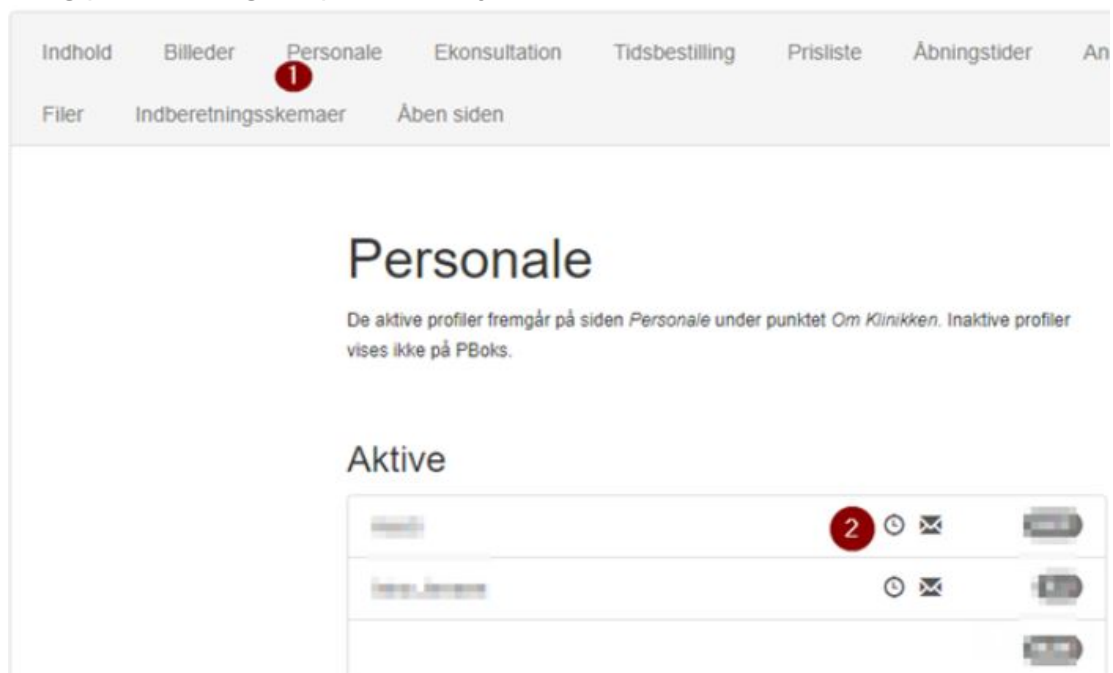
Indhold Billeder Personale Ekonsultation Tidsbestilling Prisliste Åbningstider An

1

Filer Indberetningsskemaer Åben siden

Personale

De aktive profiler fremgår på siden *Personale* under punktet *Om Klinikken*. Inaktive profiler vises ikke på PBoks.

Aktive

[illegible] 2 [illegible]

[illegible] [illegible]

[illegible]